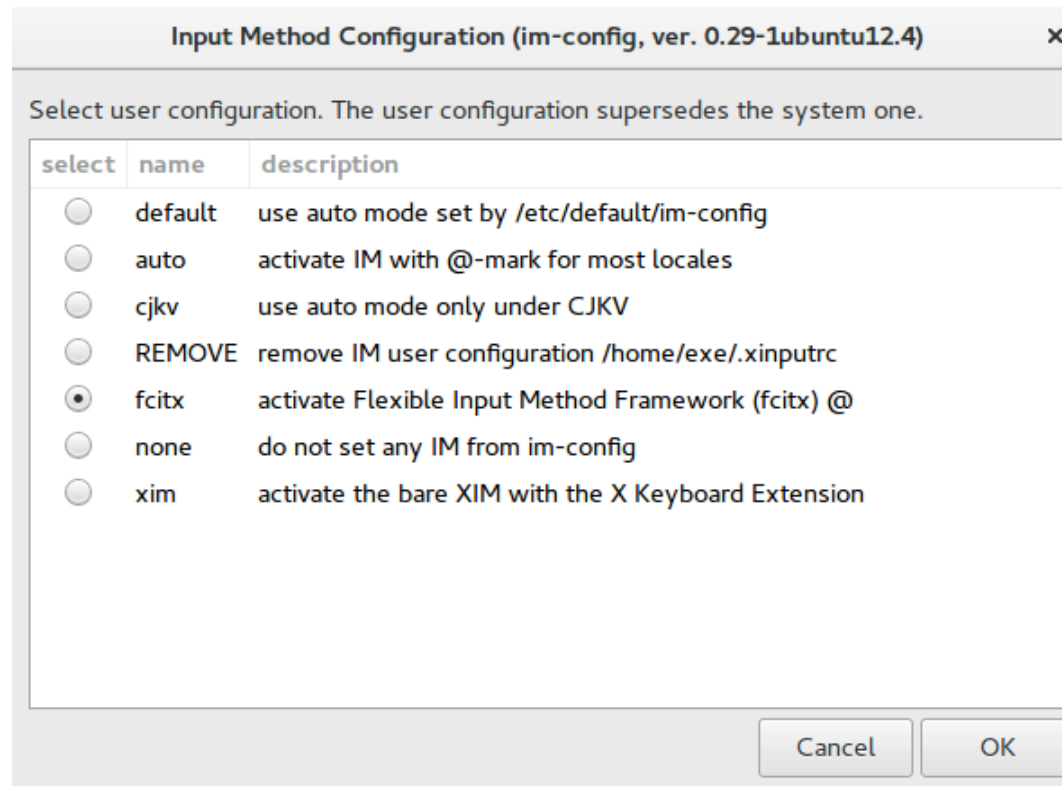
Input Method Configuration (im-config, ver. 0.29-1ubuntu12.4) ×

Select user configuration. The user configuration supersedes the system one.

| select | name | description |
|---|---|---|
| ○ | default | use auto mode set by /etc/default/im-config |
| ○ | auto | activate IM with @-mark for most locales |
| ○ | cjkv | use auto mode only under CJKV |
| ○ | REMOVE | remove IM user configuration /home/exe/.xinputrc |
| ⦿ | fcitx | activate Flexible Input Method Framework (fcitx) @ |
| ○ | none | do not set any IM from im-config |
| ○ | xim | activate the bare XIM with the X Keyboard Extension |

Cancel OK